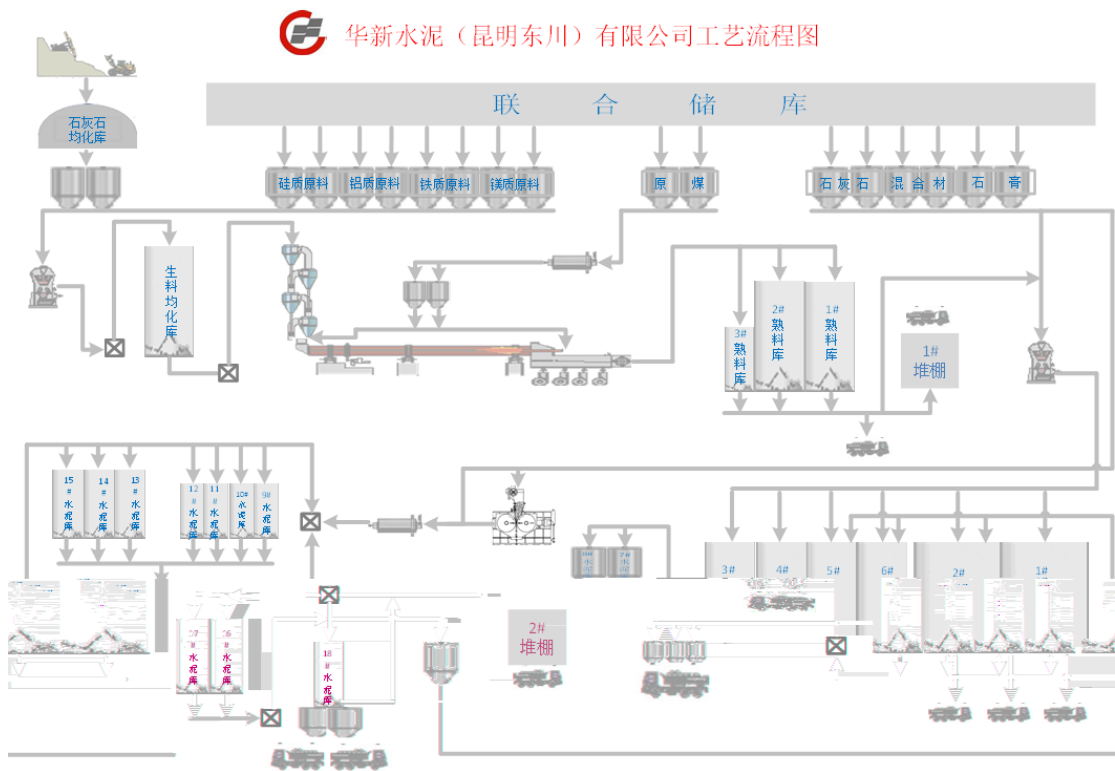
华新水泥（昆明东川）有限公司工艺流程图

石灰石均化库

联 合 储 库

硅质原料 铝质原料 铁质原料 镁质原料

原 煤

石灰石 混合材 石 膏

生料均化库

3# 熟料库

2# 熟料库

1# 熟料库

1# 堆棚

15# 水泥库

14# 水泥库

13# 水泥库

12# 水泥库

11# 水泥库

10# 水泥库

9# 水泥库

3#

4#

5#

6#

2#

1#

17# 水泥库

16# 水泥库

18# 水泥库

2# 堆棚